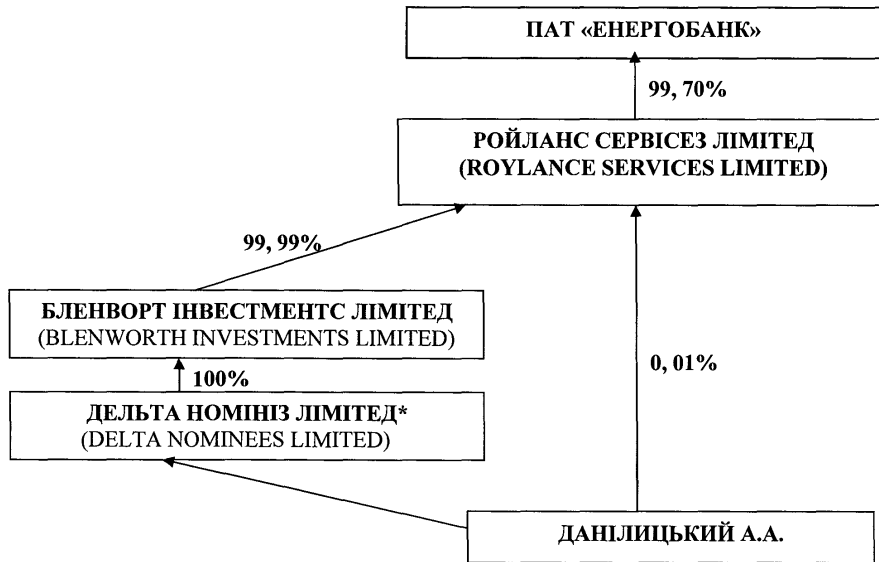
ПАТ «ЕНЕРГОБАНК»

99, 70%

РОЙЛАНС СЕРВІСЕЗ ЛІМІТЕД
(ROYLANCE SERVICES LIMITED)

99, 99%

БЛЕНВОРТ ІНВЕСТМЕНТС ЛІМІТЕД
(BLENWORTH INVESTMENTS LIMITED)

100%

ДЕЛЬТА НОМІНІЗ ЛІМІТЕД*
(DELTA NOMINEES LIMITED)

0, 01%

ДАНІЛИЦЬКИЙ А.А.